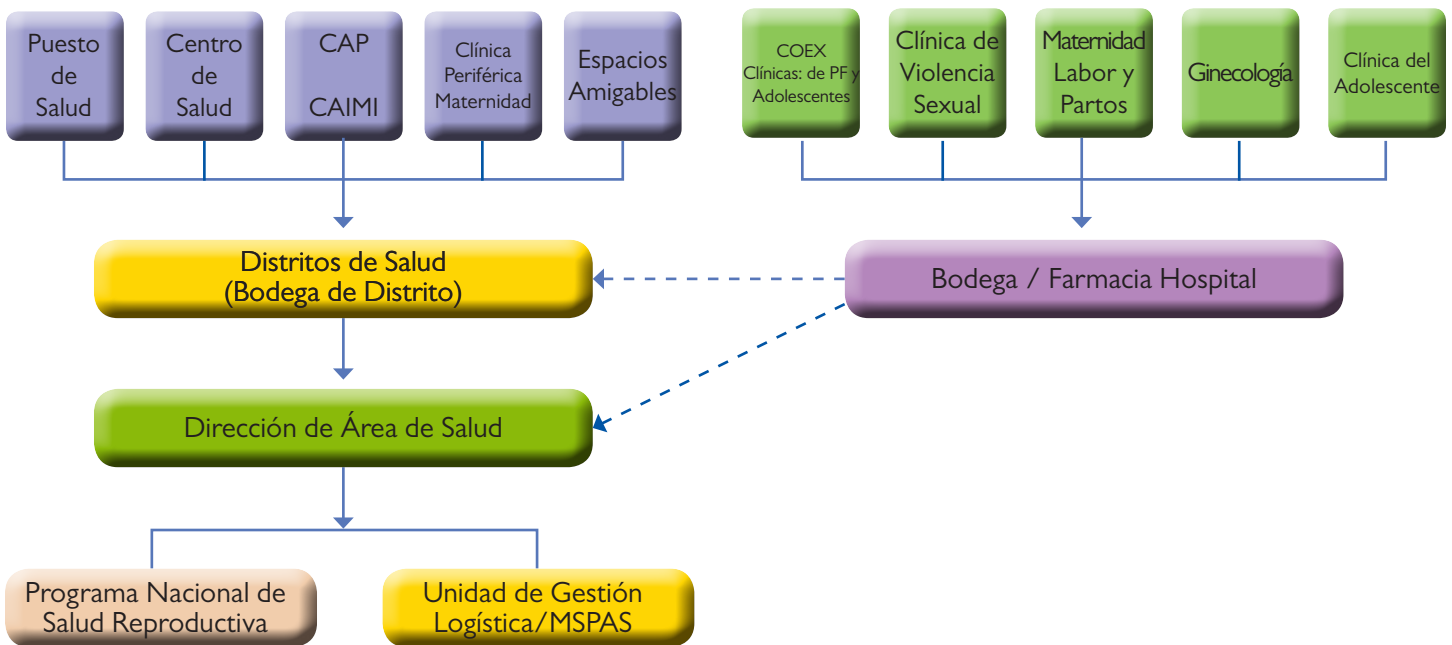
Puesto de Salud

Centro de Salud

CAP

CAIMI

Clínica Periférica Maternidad

Espacios Amigables

COEX Clínicas: de PF y Adolescentes

Clínica de Violencia Sexual

Maternidad Labor y Partos

Ginecología

Clínica del Adolescente

Distritos de Salud (Bodega de Distrito)

Bodega / Farmacia Hospital

Dirección de Área de Salud

Programa Nacional de Salud Reproductiva

Unidad de Gestión Logística/MSPAS